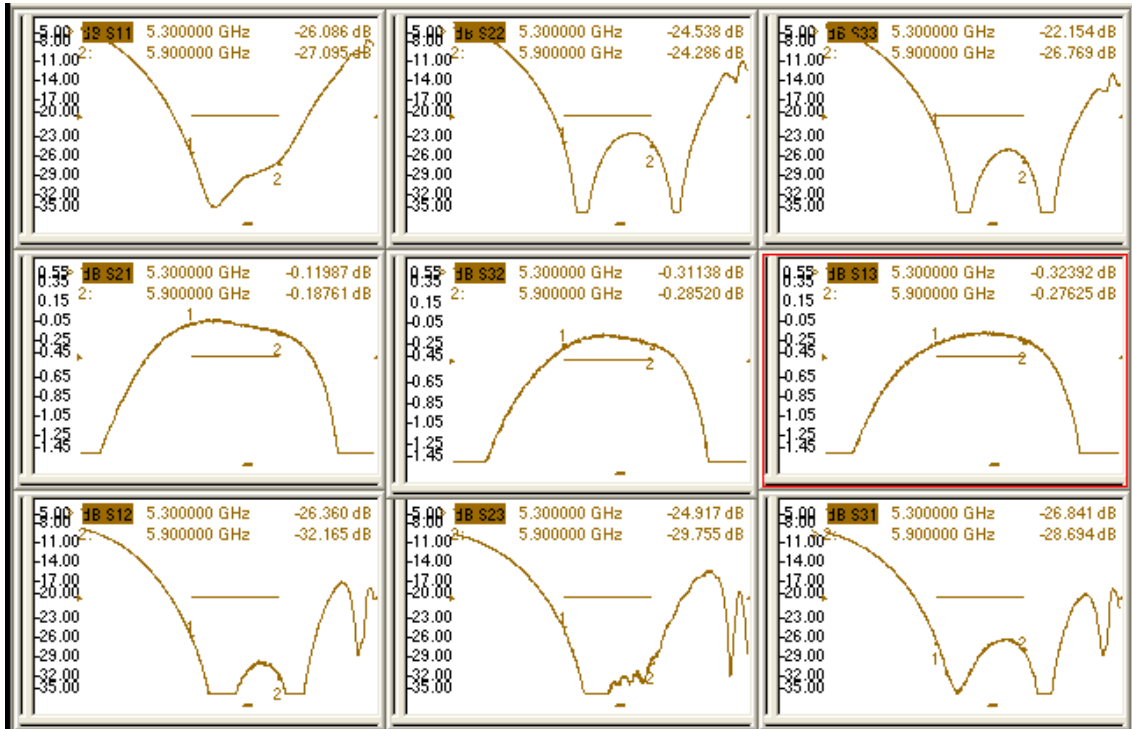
-5.00 dB S11 5.300000 GHz -26.086 dB
-8.00 2: 5.900000 GHz -27.095 dB
-11.00
-14.00
-17.00
-20.00
-23.00
-26.00
-29.00
-32.00
-35.00
1
2

-5.00 dB S22 5.300000 GHz -24.538 dB
-8.00 2: 5.900000 GHz -24.286 dB
-11.00
-14.00
-17.00
-20.00
-23.00
-26.00
-29.00
-32.00
-35.00
1
2

-5.00 dB S33 5.300000 GHz -22.154 dB
-8.00 2: 5.900000 GHz -26.769 dB
-11.00
-14.00
-17.00
-20.00
-23.00
-26.00
-29.00
-32.00
-35.00
1
2

0.55 dB S21 5.300000 GHz -0.11987 dB
0.35 2: 5.900000 GHz -0.18761 dB
0.15
-0.05
-0.25
-0.45
-0.65
-0.85
-1.05
-1.25
-1.45
1
2

0.55 dB S32 5.300000 GHz -0.31138 dB
0.35 2: 5.900000 GHz -0.28520 dB
0.15
-0.05
-0.25
-0.45
-0.65
-0.85
-1.05
-1.25
-1.45
1
2

0.55 dB S13 5.300000 GHz -0.32392 dB
0.35 2: 5.900000 GHz -0.27625 dB
0.15
-0.05
-0.25
-0.45
-0.65
-0.85
-1.05
-1.25
-1.45
1
2

-5.00 dB S12 5.300000 GHz -26.360 dB
-8.00 2: 5.900000 GHz -32.165 dB
-11.00
-14.00
-17.00
-20.00
-23.00
-26.00
-29.00
-32.00
-35.00
1
2

-5.00 dB S23 5.300000 GHz -24.917 dB
-8.00 2: 5.900000 GHz -29.755 dB
-11.00
-14.00
-17.00
-20.00
-23.00
-26.00
-29.00
-32.00
-35.00
1
2

-5.00 dB S31 5.300000 GHz -26.841 dB
-8.00 2: 5.900000 GHz -28.694 dB
-11.00
-14.00
-17.00
-20.00
-23.00
-26.00
-29.00
-32.00
-35.00
1
2